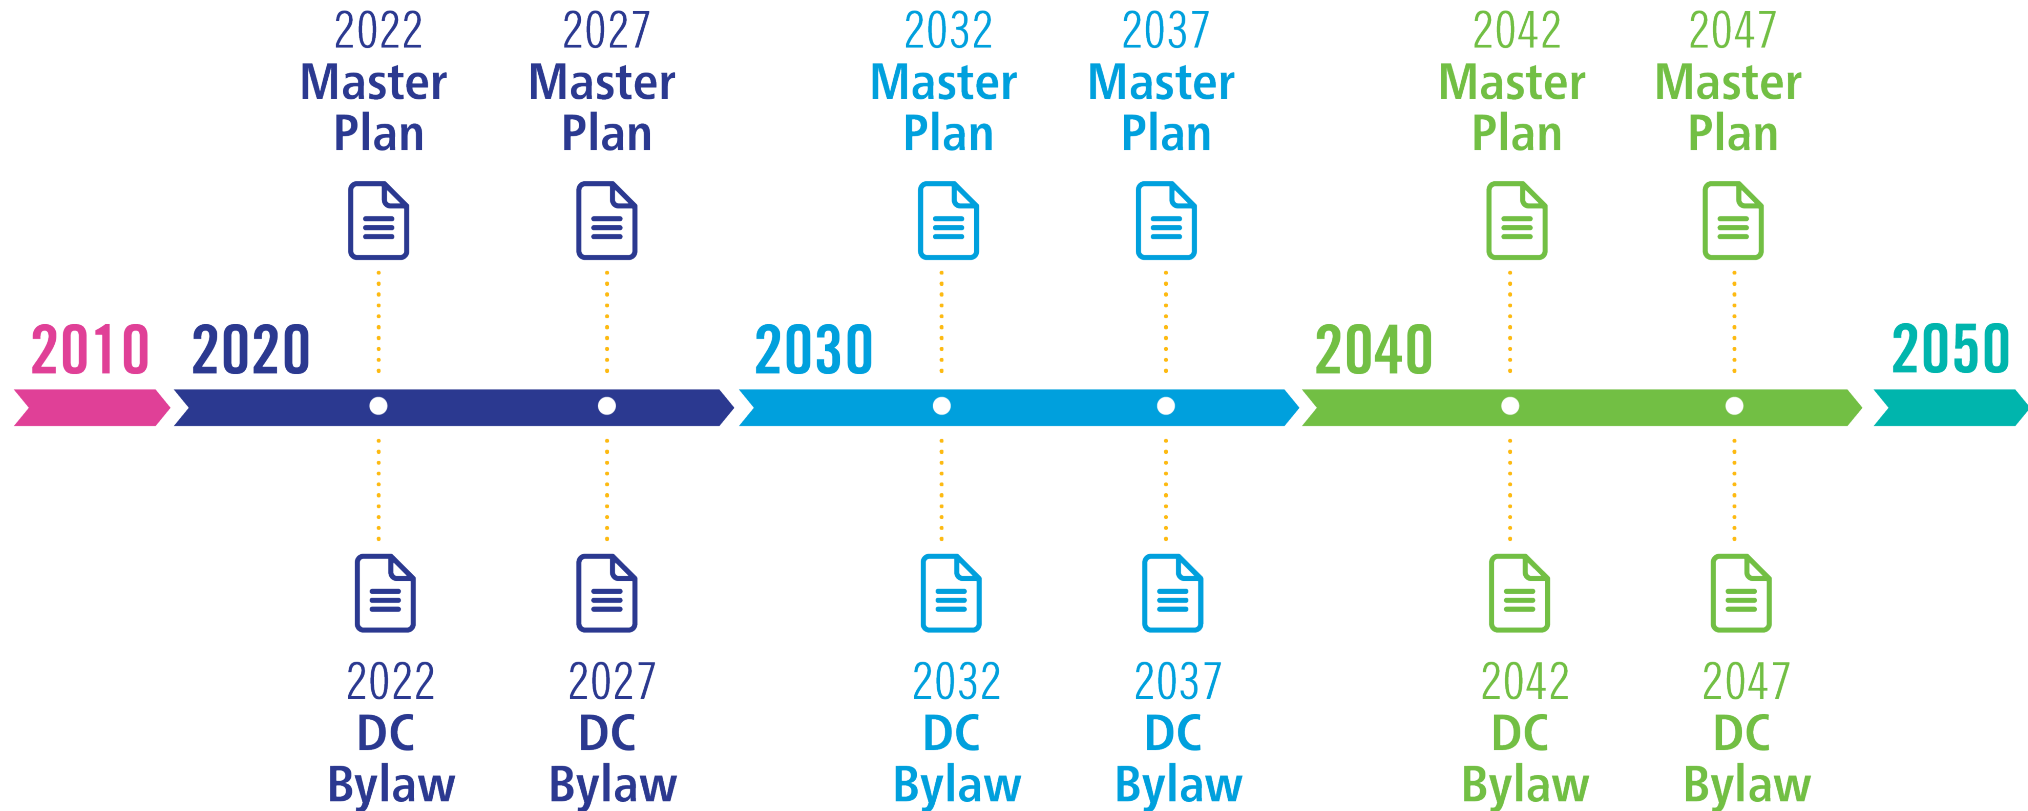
2022 Master Plan

2027 Master Plan

2032 Master Plan

2037 Master Plan

2042 Master Plan

2047 Master Plan

2010

2020

2030

2040

2050

2022 DC Bylaw

2027 DC Bylaw

2032 DC Bylaw

2037 DC Bylaw

2042 DC Bylaw

2047 DC Bylaw